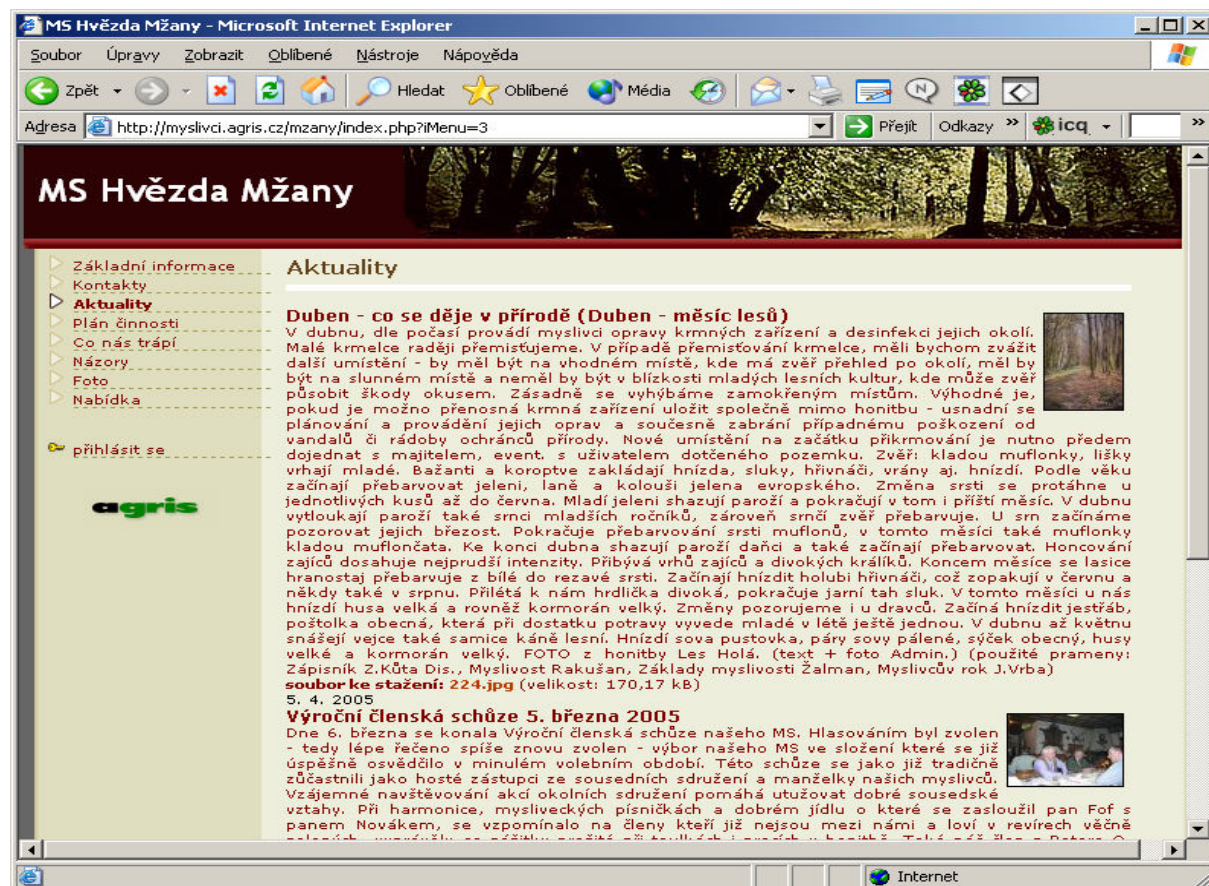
MS Hvězda Mžany - Microsoft Internet Explorer

Soubor Úpravy Zobrazit Oblíbené Nástroje Nápověda

Zpět Hledat Oblíbené Média

Adresa http://myslivci.agris.cz/mzany/index.php?iMenu=3 Přejít Odkazy icq

MS Hvězda Mžany

Základní informace
Kontakty
Aktuality
Plán činnosti
Co nás trápí
Názory
Foto
Nabídka

přihlásit se

agris

Aktuality

Duben - co se děje v přírodě (Duben - měsíc lesů)
V dubnu, dle počasí provádí myslivci opravy krmných zařízení a desinfekci jejich okolí. Malé krmelce raději přemisťujeme. V případě přemisťování krmelce, měli bychom zvážit další umístění - by měl být na vhodném místě, kde má zvěř přehled po okolí, měl by být na slunném místě a neměl by být v blízkosti mladých lesních kultur, kde může zvěř působit škody okusem. Zásadně se vyhýbáme zamokřeným místům. Výhodné je, pokud je možno přenosná krmná zařízení uložit společně mimo honitbu - usnadní se plánování a provádění jejich oprav a současně zabrání případnému poškození od vandalů či rádoby ochránců přírody. Nové umístění na začátku přikrmování je nutno předem dojednat s majitelem, event. s uživatelem dotčeného pozemku. Zvěř: kladou muflonky, lišky vrhají mladé. Bažanti a koroptve zakládají hnízda, sluky, hřivnáči, vrány aj. hnízdí. Podle věku začínají přebarvovat jeleni, laně a kolouši jelena evropského. Změna srsti se protáhne u jednotlivých kusů až do června. Mladí jeleni shazují paroží a pokračují v tom i příští měsíc. V dubnu vytloukají paroží také srnci mladších ročníků, zároveň srnčí zvěř přebarvuje. U srn začínáme pozorovat jejich březost. Pokračuje přebarvování srsti muflonů, v tomto měsíci také muflonky kladou muflončata. Ke konci dubna shazují paroží daňci a také začínají přebarvovat. Honcování zajíců dosahuje nejprudší intenzity. Přibývá vrhů zajíců a divokých králíků. Koncem měsíce se lasice hranostaj přebarvuje z bílé do rezavé srsti. Začínají hnízdit holubi hřivnáči, což zopakují v červnu a někdy také v srpnu. Přilétá k nám hrdlička divoká, pokračuje jarní tah sluk. V tomto měsíci u nás hnízdí husa velká a rovněž kormorán velký. Změny pozorujeme i u dravců. Začíná hnízdit jestřáb, poštolka obecná, která při dostatku potravy vyvede mladé v létě ještě jednou. V dubnu až květnu snášejí vejce také samice káně lesní. Hnízdí sova pustovka, páry sovy pálené, sýček obecný, husy velké a kormorán velký. FOTO z honitby Les Holá. (text + foto Admin.) (použité prameny: Zápisník Z.Kůta Dis., Myslivost Rakušan, Základy myslivosti Žalman, Myslivcův rok J.Vrba)
soubor ke stažení: 224.jpg (velikost: 170,17 kB)
5. 4. 2005

Výroční členská schůze 5. března 2005
Dne 6. března se konala Výroční členská schůze našeho MS. Hlasováním byl zvolen - tedy lépe řečeno spíše znovu zvolen - výbor našeho MS ve složení které se již úspěšně osvědčilo v minulém volebním období. Této schůze se jako již tradičně zúčastnili jako hosté zástupci ze sousedních sdružení a manželky našich myslivců. Vzájemné navštěvování akcí okolních sdružení pomáhá utužovat dobré sousedské vztahy. Při harmonice, mysliveckých písničkách a dobrém jídlu o které se zasloužil pan Fof s panem Novákem, se vzpomínalo na členy kteří již nejsou mezi námi a loví v revírech věčně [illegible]

Internet